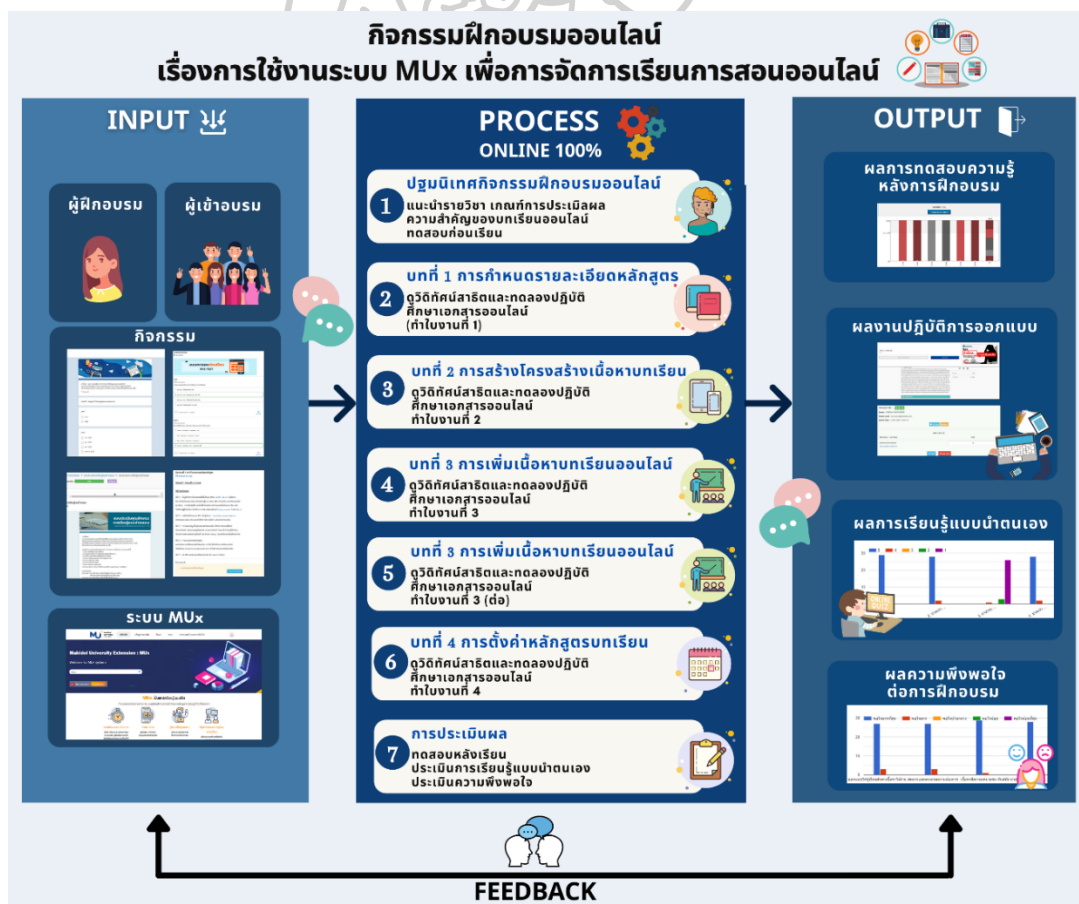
กิจกรรมฝึกอบรมออนไลน์
เรื่องการใช้งานระบบ MUx เพื่อการจัดการเรียนการสอนออนไลน์

INPUT

ผู้ฝึกอบรม

ผู้เข้าอบรม

กิจกรรม

ระบบ MUx

Mahidol University Extension : MUx

PROCESS
ONLINE 100%

1 ปฐมนิเทศกิจกรรมฝึกอบรมออนไลน์
แนะนำรายวิชา เกณฑ์การประเมินผล
ความสำคัญของบทเรียนออนไลน์
ทดสอบก่อนเรียน

2 บทที่ 1 การกำหนดรายละเอียดหลักสูตร
ดูวีดิทัศน์สาธิตและทดลองปฏิบัติ
ศึกษาเอกสารออนไลน์
(ทำใบงานที่ 1)

3 บทที่ 2 การสร้างโครงสร้างเนื้อหาบทเรียน
ดูวีดิทัศน์สาธิตและทดลองปฏิบัติ
ศึกษาเอกสารออนไลน์
ทำใบงานที่ 2

4 บทที่ 3 การเพิ่มเนื้อหาบทเรียนออนไลน์
ดูวีดิทัศน์สาธิตและทดลองปฏิบัติ
ศึกษาเอกสารออนไลน์
ทำใบงานที่ 3

5 บทที่ 3 การเพิ่มเนื้อหาบทเรียนออนไลน์
ดูวีดิทัศน์สาธิตและทดลองปฏิบัติ
ศึกษาเอกสารออนไลน์
ทำใบงานที่ 3 (ต่อ)

6 บทที่ 4 การตั้งค่าหลักสูตรบทเรียน
ดูวีดิทัศน์สาธิตและทดลองปฏิบัติ
ศึกษาเอกสารออนไลน์
ทำใบงานที่ 4

7 การประเมินผล
ทดสอบหลังเรียน
ประเมินการเรียนรู้แบบนำตนเอง
ประเมินความพึงพอใจ

OUTPUT

ผลการทดสอบความรู้
หลังการฝึกอบรม

ผลงานปฏิบัติการออกแบบ

ผลการเรียนรู้แบบนำตนเอง

ผลความพึงพอใจ
ต่อการฝึกอบรม

FEEDBACK